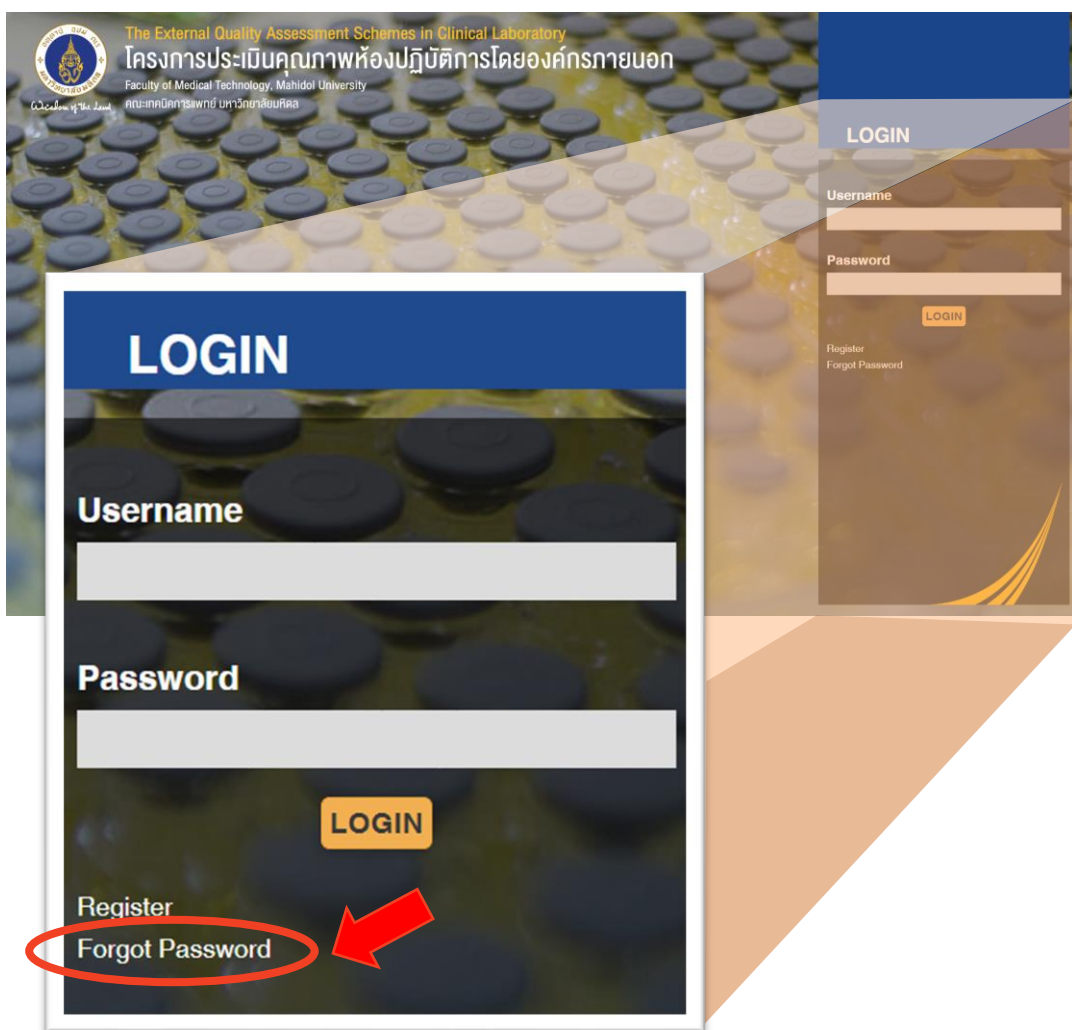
The External Quality Assessment Schemes in Clinical Laboratory
โครงการประเมินคุณภาพห้องปฏิบัติการโดยองค์กรภายนอก
Faculty of Medical Technology, Mahidol University
คณะเทคนิคการแพทย์ มหาวิทยาลัยมหิดล

Wisdom of the Land

LOGIN
Username
Password
LOGIN
Register
Forgot Password

LOGIN
Username
Password
LOGIN
Register
Forgot Password